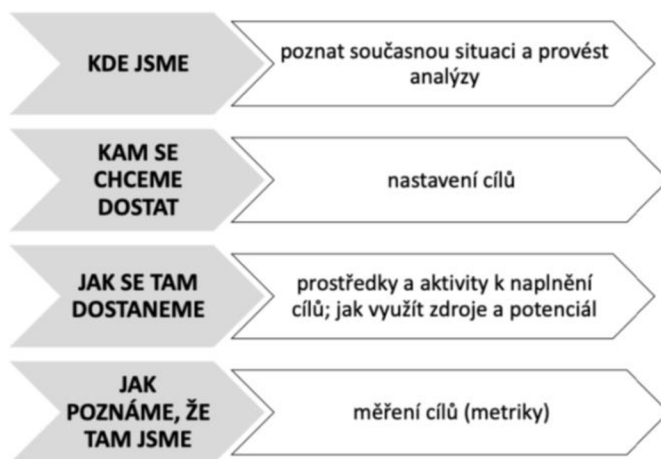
KDE JSME

poznat současnou situaci a provést analýzy

KAM SE CHCEME DOSTAT

nastavení cílů

JAK SE TAM DOSTANEME

prostředky a aktivity k naplnění cílů; jak využít zdroje a potenciál

JAK POZNÁME, ŽE TAM JSME

měření cílů (metriky)